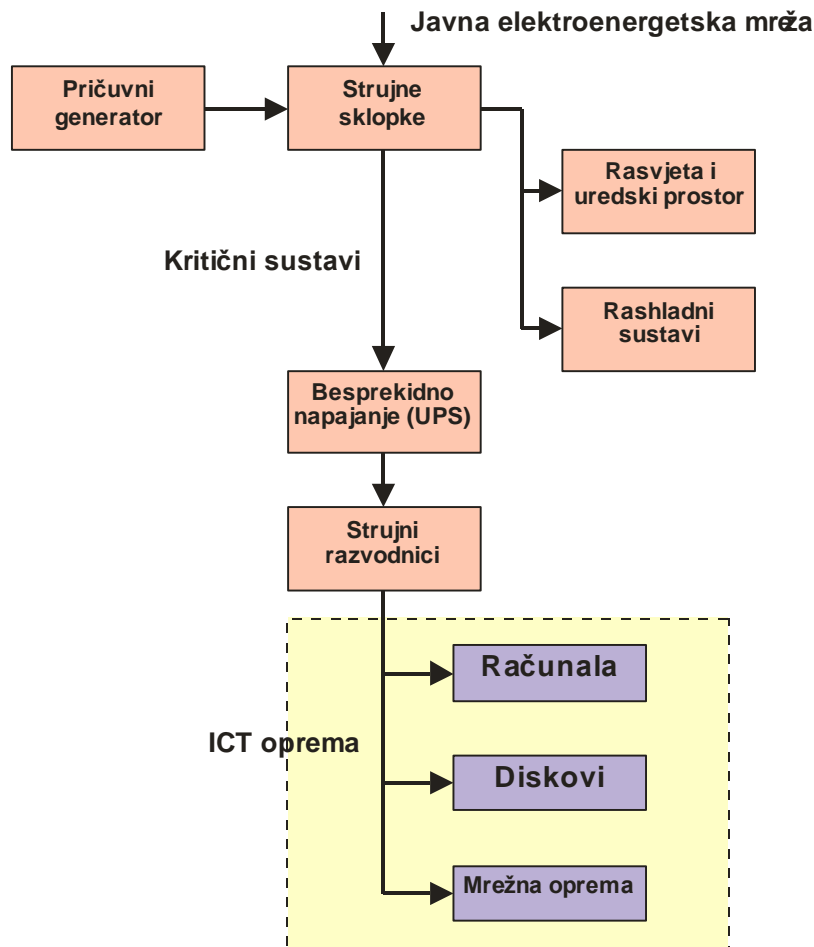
Javna elektroenergetska mreža

Pričuvni generator

Strujne sklopke

Rasvjeta i uredski prostor

Kritični sustavi

Rashladni sustavi

Besprekidno napajanje (UPS)

Strujni razvodnici

Računala

ICT oprema

Diskovi

Mrežna oprema